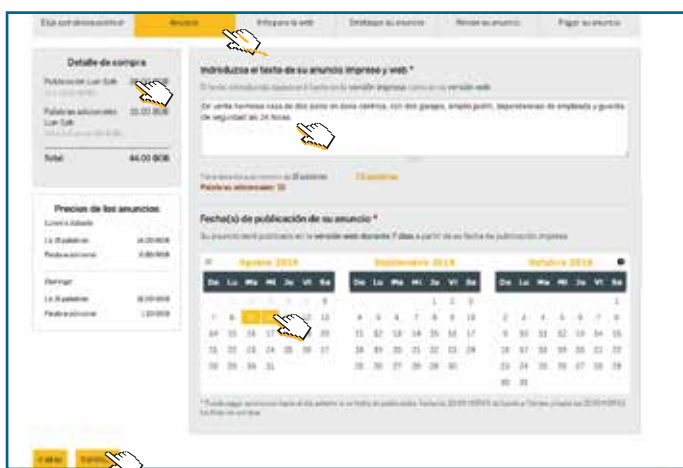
Elija publicación/sección | Anuncio | Info para la web | Destaque su anuncio | Revise su anuncio | Pagar su anuncio

Detalle de compra

Publicación Lun Sab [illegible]

Palabras adicionales Lun Sab 33.00 BOB

Total 44.00 BOB

Precios de los anuncios

Lunes a Sábado

Ls 15 palabras 14.00 BOB

Palabra adicional 0.80 BOB

Domingo

Ls 15 palabras 18.00 BOB

Palabra adicional 1.00 BOB

Introduzca el texto de su anuncio impreso y web *

El texto introducido aparecerá tanto en la versión impresa como en la versión web

Se vende hermosa casa de dos pisos en zona céntrica, con dos garajes, amplio patio, dependencias de empleada y guardia de seguridad las 24 horas.

Tiene derecho a un mínimo de 15 palabras 15 palabras

Palabras adicionales: 33

Fecha(s) de publicación de su anuncio *

Su anuncio será publicado en la versión web durante 7 días a partir de su fecha de publicación impresa

Agosto 2016

| Do | Lu | Ma | Mi | Ju | Vi | Sa |
|---|---|---|---|---|---|---|
| | 1 | 2 | 3 | 4 | 5 | 6 |
| 7 | 8 | 9 | 10 | 11 | 12 | 13 |
| 14 | 15 | 16 | 17 | 18 | 19 | 20 |
| 21 | 22 | 23 | 24 | 25 | 26 | 27 |
| 28 | 29 | 30 | 31 | | | |

Septiembre 2016

| Do | Lu | Ma | Mi | Ju | Vi | Sa |
|---|---|---|---|---|---|---|
| | | | | 1 | 2 | 3 |
| 4 | 5 | 6 | 7 | 8 | 9 | 10 |
| 11 | 12 | 13 | 14 | 15 | 16 | 17 |
| 18 | 19 | 20 | 21 | 22 | 23 | 24 |
| 25 | 26 | 27 | 28 | 29 | 30 | |

Octubre 2016

| Do | Lu | Ma | Mi | Ju | Vi | Sa |
|---|---|---|---|---|---|---|
| | | | | | | 1 |
| 2 | 3 | 4 | 5 | 6 | 7 | 8 |
| 9 | 10 | 11 | 12 | 13 | 14 | 15 |
| 16 | 17 | 18 | 19 | 20 | 21 | 22 |
| 23 | 24 | 25 | 26 | 27 | 28 | 29 |
| 30 | 31 | | | | | |

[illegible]

Volver | Siguiente